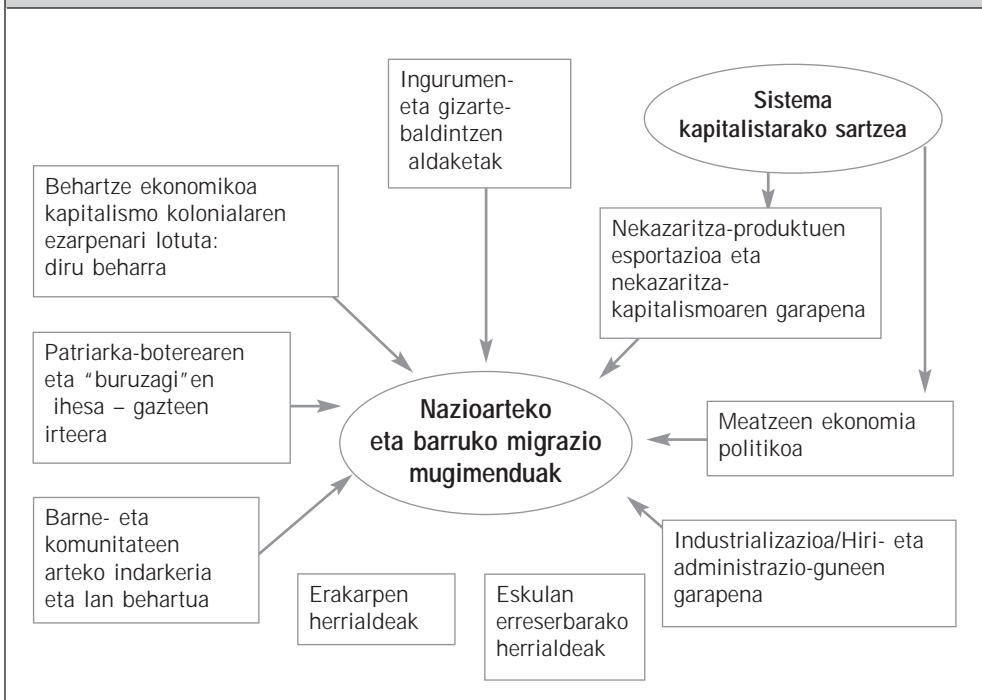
Ingurumen- eta gizarte- baldintzen aldaketak

Sistema kapitalistarako sartzea

Behartze ekonomikoa kapitalismo kolonialaren ezarpenari lotuta: diru beharra

Nekazaritza-produktuen esportazioa eta nekazaritza-kapitalismoaren garapena

Patriarka-boterearen eta "buruzagi"en ihesa – gazteen irteera

Nazioarteko eta barruko migrazio mugimenduak

Meatzeen ekonomia politikoa

Barne- eta komunitateen arteko indarkeria eta lan behartua

Industrializazioa/Hiri- eta administrazio-guneen garapena

Erakarpen herrialdeak

Eskulan erreserbarako herrialdeak